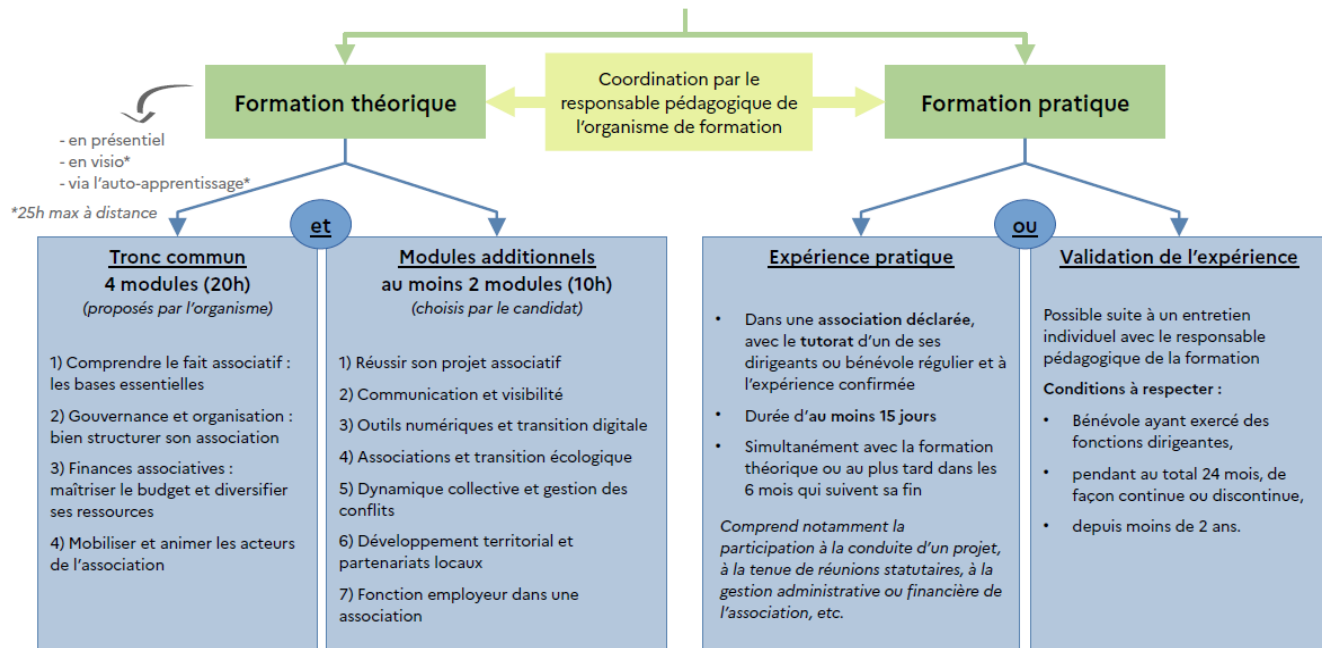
Formation théorique

Coordination par le responsable pédagogique de l'organisme de formation

Formation pratique

- en présentiel
- en visio*
- via l'auto-apprentissage*

*25h max à distance

et

ou

Tronc commun
4 modules (20h)
(proposés par l'organisme)

1) Comprendre le fait associatif : les bases essentielles

2) Gouvernance et organisation : bien structurer son association

3) Finances associatives : maîtriser le budget et diversifier ses ressources

4) Mobiliser et animer les acteurs de l'association

Modules additionnels
au moins 2 modules (10h)
(choisis par le candidat)

1) Réussir son projet associatif

2) Communication et visibilité

3) Outils numériques et transition digitale

4) Associations et transition écologique

5) Dynamique collective et gestion des conflits

6) Développement territorial et partenariats locaux

7) Fonction employeur dans une association

Expérience pratique

• Dans une association déclarée, avec le tutorat d'un de ses dirigeants ou bénévole régulier et à l'expérience confirmée

• Durée d'au moins 15 jours

• Simultanément avec la formation théorique ou au plus tard dans les 6 mois qui suivent sa fin

Comprend notamment la participation à la conduite d'un projet, à la tenue de réunions statutaires, à la gestion administrative ou financière de l'association, etc.

Validation de l'expérience

Possible suite à un entretien individuel avec le responsable pédagogique de la formation

Conditions à respecter :

• Bénévole ayant exercé des fonctions dirigeantes,

• pendant au total 24 mois, de façon continue ou discontinue,

• depuis moins de 2 ans.